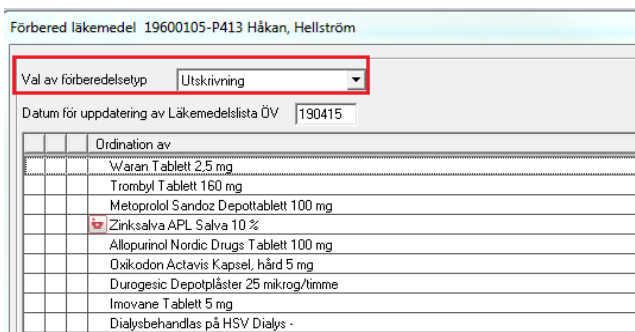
Förbered läkemedel 19600105-P413 Håkan, Hellström

Val av förberedelsetyp Utskrivning

Datum för uppdatering av Läkemedelslista ÖV 190415

| | | | Ordination av |
|---|---|---|---|
| | | | Waran Tablett 2,5 mg |
| | | | Trombyl Tablett 160 mg |
| | | | Metoprolol Sandoz Depottablett 100 mg |
| | | | Zinksalva APL Salva 10 % |
| | | | Allopurinol Nordic Drugs Tablett 100 mg |
| | | | Oxikodon Actavis Kapsel, hård 5 mg |
| | | | Durogesic Depotplåster 25 mikrog/timme |
| | | | Imovane Tablett 5 mg |
| | | | Dialysbehandlas på HSV Dialys - |